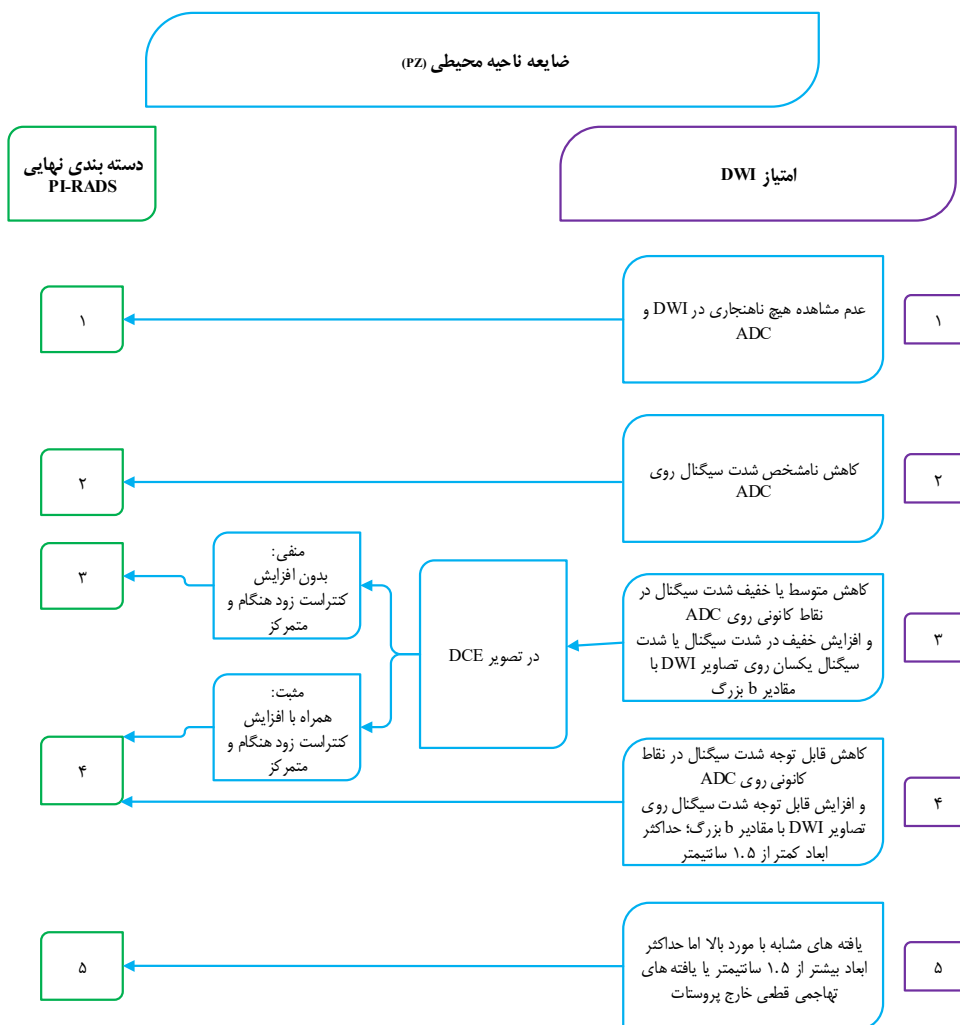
ضایعه ناحیه محیطی (PZ)

دسته بندی نهایی
PI-RADS

امتیاز DWI

۱
عدم مشاهده هیچ ناهنجاری در DWI و ADC
۱

۲
کاهش نامشخص شدت سیگنال روی ADC
۲

۳
کاهش متوسط یا خفیف شدت سیگنال در نقاط کانونی روی ADC و افزایش خفیف در شدت سیگنال یا شدت سیگنال یکسان روی تصاویر DWI با مقادیر b بزرگ

در تصویر DCE

منفی:
بدون افزایش کنتراست زود هنگام و متمرکز
۳

مثبت:
همراه با افزایش کنتراست زود هنگام و متمرکز
۴

۴
کاهش قابل توجه شدت سیگنال در نقاط کانونی روی ADC و افزایش قابل توجه شدت سیگنال روی تصاویر DWI با مقادیر b بزرگ؛ حداکثر ابعاد کمتر از ۱.۵ سانتیمتر
۴

۵
یافته های مشابه با مورد بالا اما حداکثر ابعاد بیشتر از ۱.۵ سانتیمتر یا یافته های تهاجمی قطعی خارج پروستات
۵